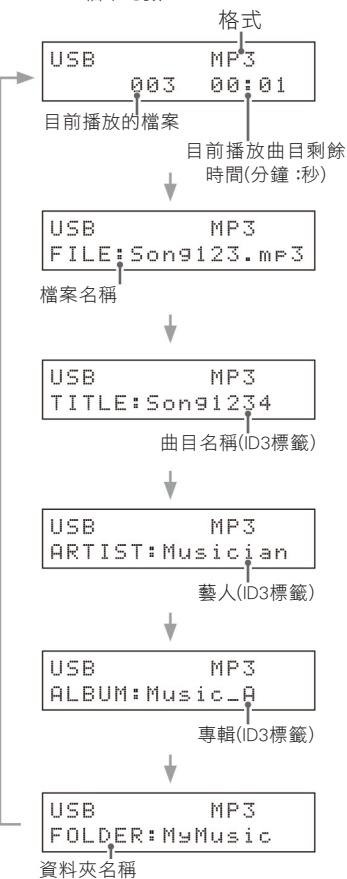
格式

USB MP3
003 00:01

目前播放的檔案

目前播放曲目剩餘時間(分鐘 :秒)

USB MP3
FILE:Song123.mp3

檔案名稱

USB MP3
TITLE:Song1234

曲目名稱(ID3標籤)

USB MP3
ARTIST:Musician

藝人(ID3標籤)

USB MP3
ALBUM:Music_A

專輯(ID3標籤)

USB MP3
FOLDER:MyMusic

資料夾名稱